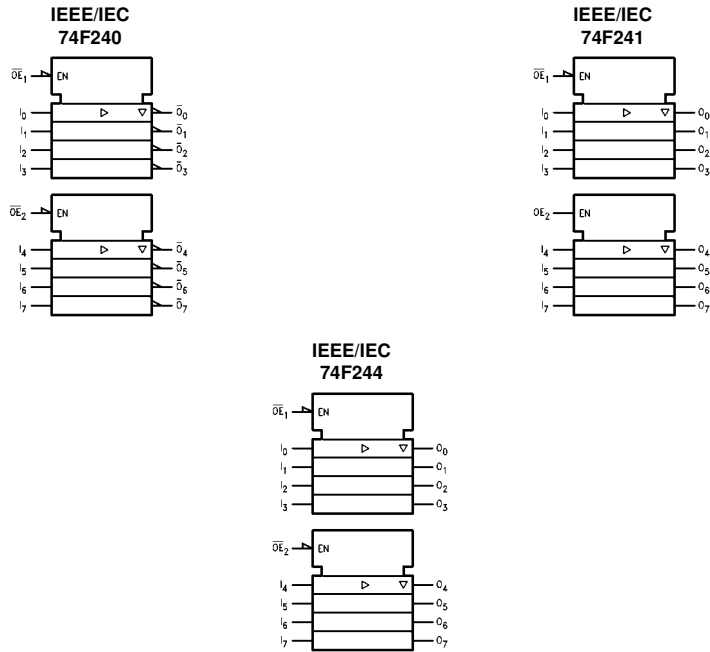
IEEE/IEC
74F240

$\overline{OE}_1$ EN

$I_0$ ▷ ▽ $\bar{O}_0$
$I_1$ $\bar{O}_1$
$I_2$ $\bar{O}_2$
$I_3$ $\bar{O}_3$

$\overline{OE}_2$ EN

$I_4$ ▷ ▽ $\bar{O}_4$
$I_5$ $\bar{O}_5$
$I_6$ $\bar{O}_6$
$I_7$ $\bar{O}_7$

IEEE/IEC
74F241

$\overline{OE}_1$ EN

$I_0$ ▷ ▽ $O_0$
$I_1$ $O_1$
$I_2$ $O_2$
$I_3$ $O_3$

$OE_2$ EN

$I_4$ ▷ ▽ $O_4$
$I_5$ $O_5$
$I_6$ $O_6$
$I_7$ $O_7$

IEEE/IEC
74F244

$\overline{OE}_1$ EN

$I_0$ ▷ ▽ $O_0$
$I_1$ $O_1$
$I_2$ $O_2$
$I_3$ $O_3$

$\overline{OE}_2$ EN

$I_4$ ▷ ▽ $O_4$
$I_5$ $O_5$
$I_6$ $O_6$
$I_7$ $O_7$